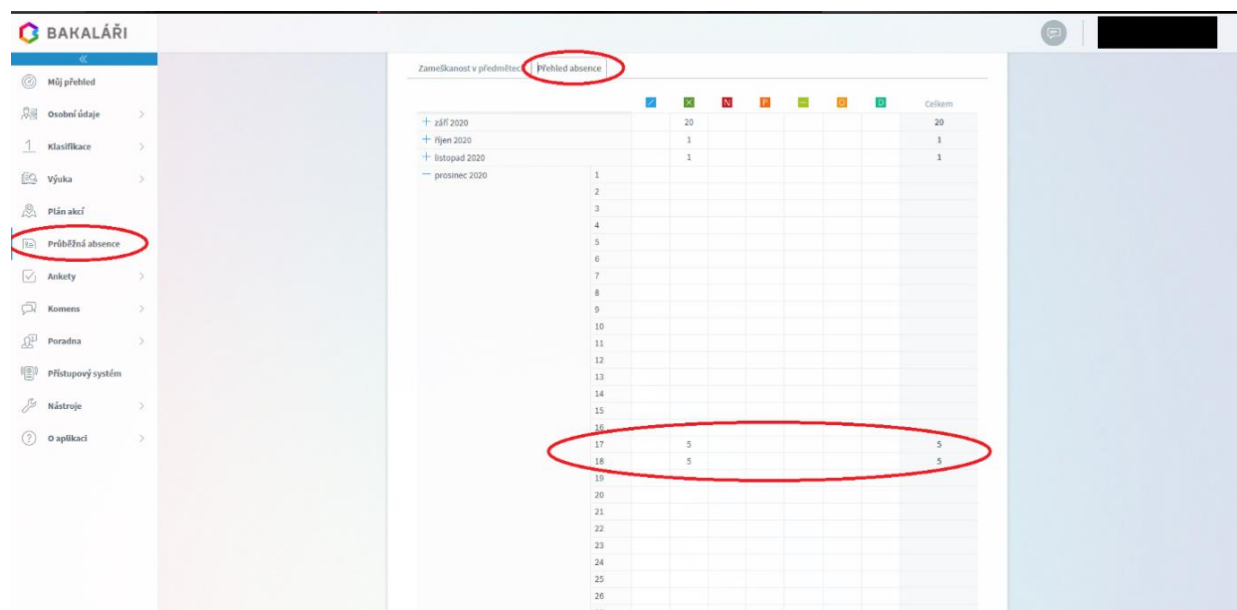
BAKALÁŘI

Můj přehled
Osobní údaje
Klasifikace
Výuka
Plán akcí
Průběžná absence
Ankety
Komens
Poradna
Přístupový systém
Nástroje
O aplikaci

Zameškanost v předmětech | Přehled absence

| | | ✓ | X | N | P | – | O | D | Celkem |
|---|---|---|---|---|---|---|---|---|---|
| + září 2020 | | | 20 | | | | | | 20 |
| + říjen 2020 | | | 1 | | | | | | 1 |
| + listopad 2020 | | | 1 | | | | | | 1 |
| − prosinec 2020 | 1 | | | | | | | | |
| | 2 | | | | | | | | |
| | 3 | | | | | | | | |
| | 4 | | | | | | | | |
| | 5 | | | | | | | | |
| | 6 | | | | | | | | |
| | 7 | | | | | | | | |
| | 8 | | | | | | | | |
| | 9 | | | | | | | | |
| | 10 | | | | | | | | |
| | 11 | | | | | | | | |
| | 12 | | | | | | | | |
| | 13 | | | | | | | | |
| | 14 | | | | | | | | |
| | 15 | | | | | | | | |
| | 16 | | | | | | | | |
| | 17 | | 5 | | | | | | 5 |
| | 18 | | 5 | | | | | | 5 |
| | 19 | | | | | | | | |
| | 20 | | | | | | | | |
| | 21 | | | | | | | | |
| | 22 | | | | | | | | |
| | 23 | | | | | | | | |
| | 24 | | | | | | | | |
| | 25 | | | | | | | | |
| | 26 | | | | | | | | |